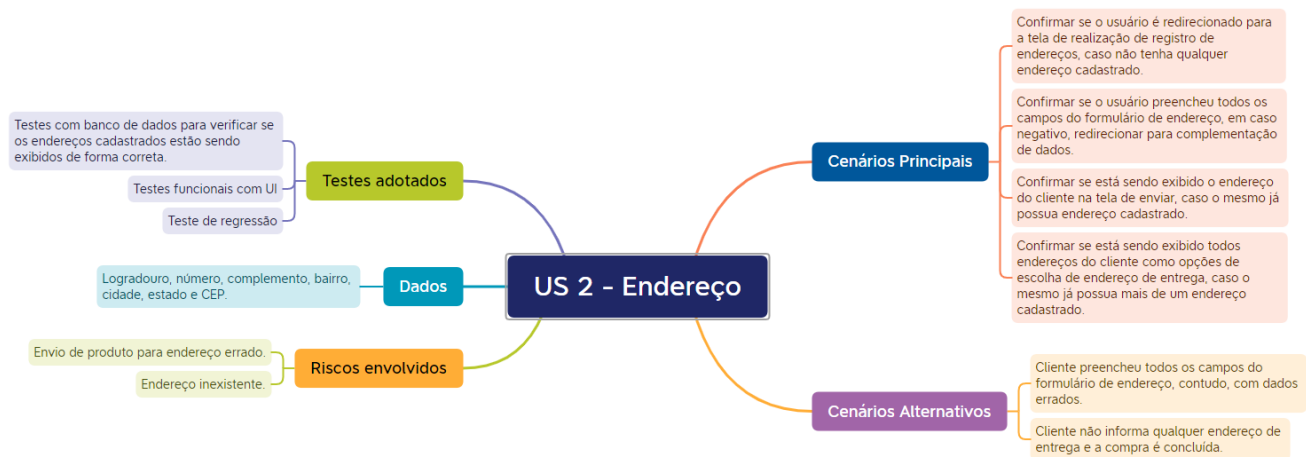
US 2 - Endereço

Testes adotados

Testes com banco de dados para verificar se os endereços cadastrados estão sendo exibidos de forma correta.

Testes funcionais com UI

Teste de regressão

Dados

Logradouro, número, complemento, bairro, cidade, estado e CEP.

Riscos envolvidos

Envio de produto para endereço errado.

Endereço inexistente.

Cenários Principais

Confirmar se o usuário é redirecionado para a tela de realização de registro de endereços, caso não tenha qualquer endereço cadastrado.

Confirmar se o usuário preencheu todos os campos do formulário de endereço, em caso negativo, redirecionar para complementação de dados.

Confirmar se está sendo exibido o endereço do cliente na tela de enviar, caso o mesmo já possua endereço cadastrado.

Confirmar se está sendo exibido todos endereços do cliente como opções de escolha de endereço de entrega, caso o mesmo já possua mais de um endereço cadastrado.

Cenários Alternativos

Cliente preencheu todos os campos do formulário de endereço, contudo, com dados errados.

Cliente não informa qualquer endereço de entrega e a compra é concluída.